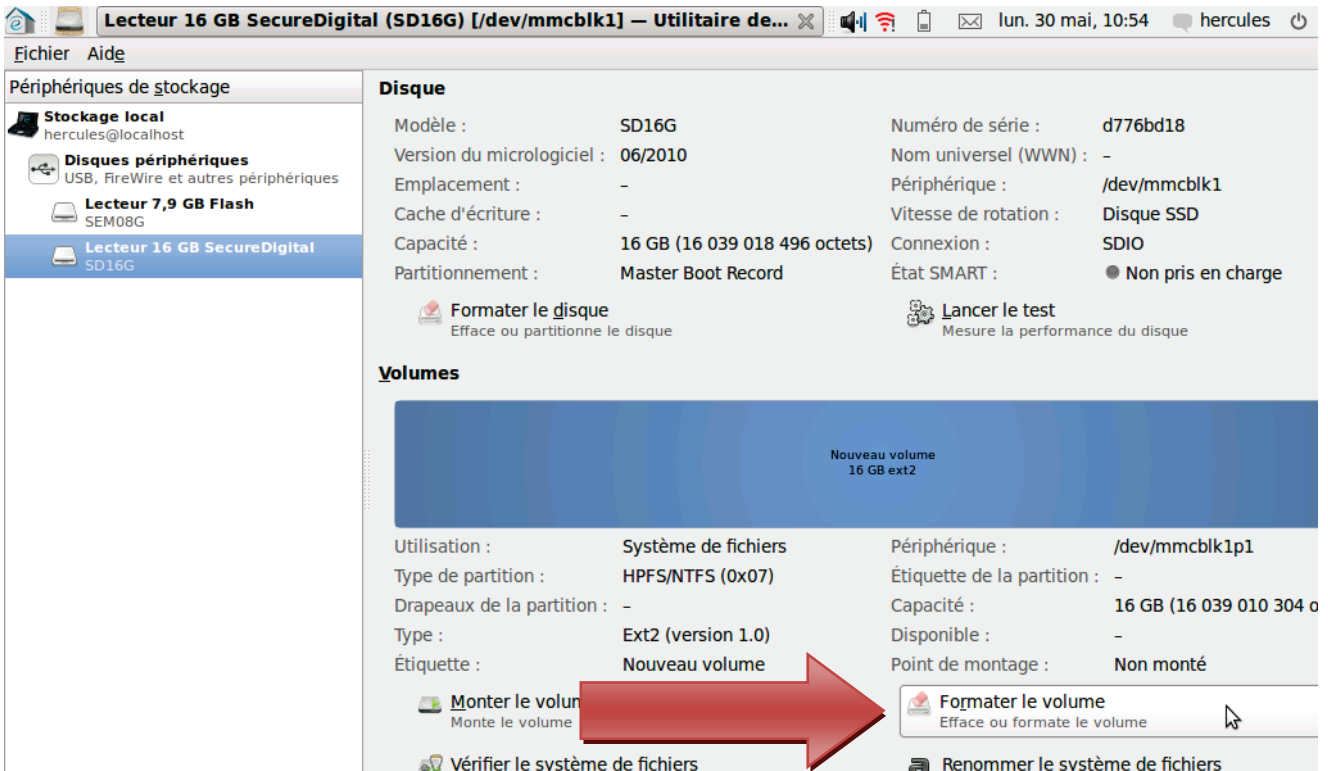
Lecteur 16 GB SecureDigital (SD16G) [/dev/mmcblk1] — Utilitaire de... lun. 30 mai, 10:54 hercules

Fichier Aide

Périphériques de stockage

Stockage local
hercules@localhost

Disques périphériques
USB, FireWire et autres périphériques

Lecteur 7,9 GB Flash
SEM08G

Lecteur 16 GB SecureDigital
SD16G

Disque

| | | | |
|---|---|---|---|
| Modèle : | SD16G | Numéro de série : | d776bd18 |
| Version du micrologiciel : | 06/2010 | Nom universel (WWN) : | – |
| Emplacement : | – | Périphérique : | /dev/mmcblk1 |
| Cache d'écriture : | – | Vitesse de rotation : | Disque SSD |
| Capacité : | 16 GB (16 039 018 496 octets) | Connexion : | SDIO |
| Partitionnement : | Master Boot Record | État SMART : | Non pris en charge |

Formater le disque
Efface ou partitionne le disque

Lancer le test
Mesure la performance du disque

Volumes

Nouveau volume
16 GB ext2

| | | | |
|---|---|---|---|
| Utilisation : | Système de fichiers | Périphérique : | /dev/mmcblk1p1 |
| Type de partition : | HPFS/NTFS (0x07) | Étiquette de la partition : | – |
| Drapeaux de la partition : | – | Capacité : | 16 GB (16 039 010 304 o |
| Type : | Ext2 (version 1.0) | Disponible : | – |
| Étiquette : | Nouveau volume | Point de montage : | Non monté |

Monter le volu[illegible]
Monte le volume

Formater le volume
Efface ou formate le volume

Vérifier le système de fichiers

Renommer le système de fichiers